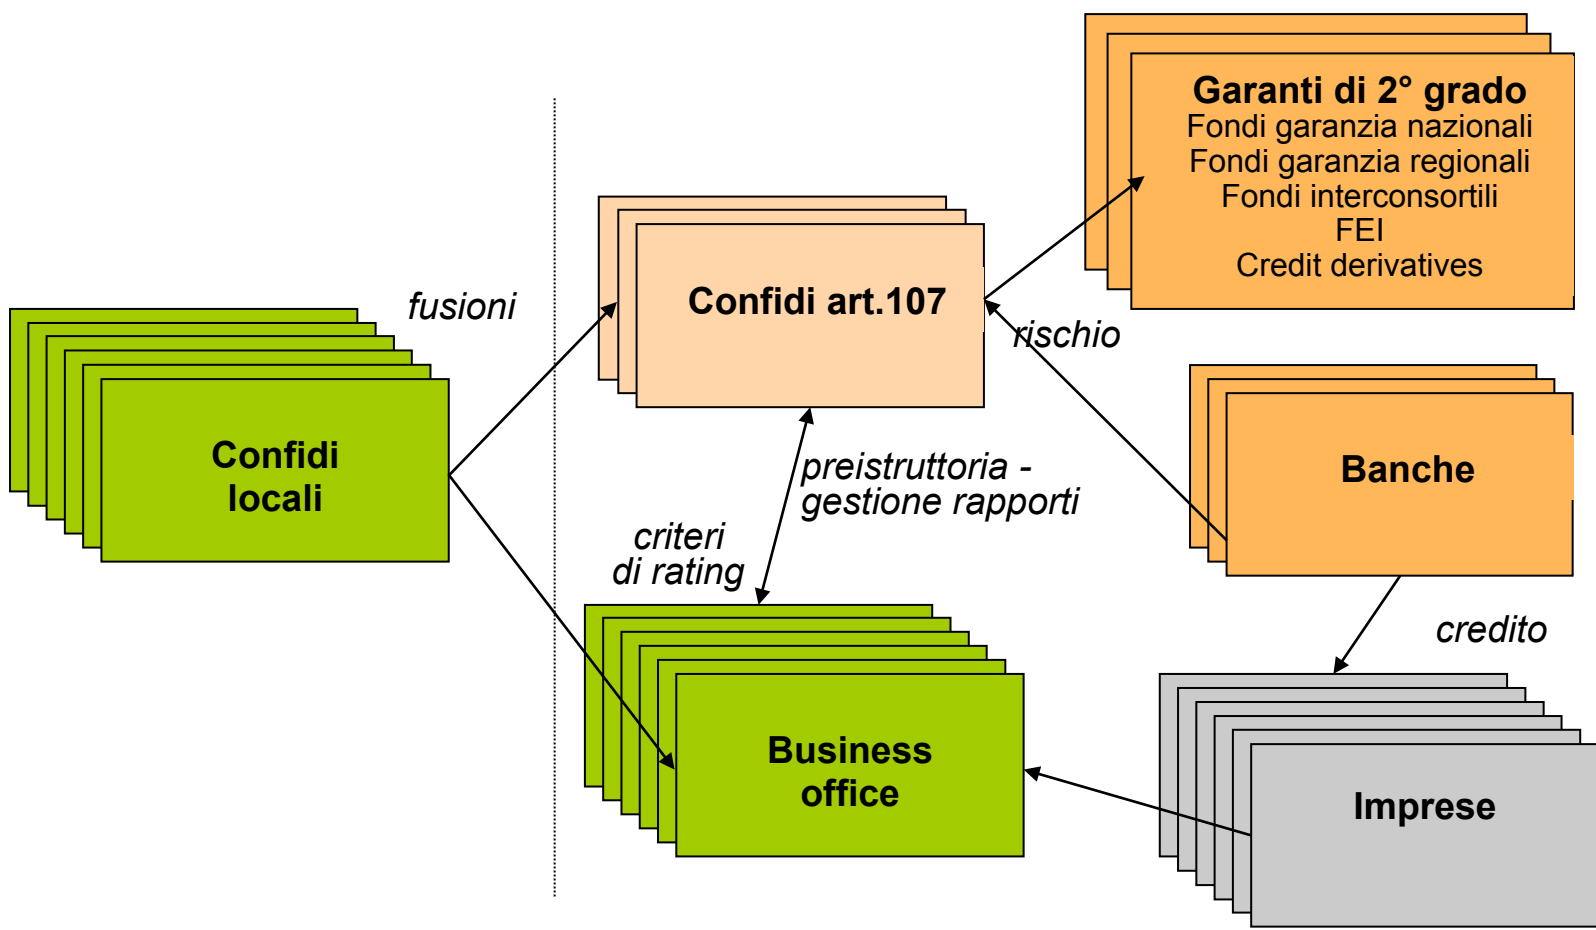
Garanti di 2° grado
Fondi garanzia nazionali
Fondi garanzia regionali
Fondi interconsortili
FEI
Credit derivatives

fusioni

Confidi art.107

rischio

Confidi locali

Banche

preistruttoria - gestione rapporti

criteri di rating

credito

Business office

Imprese